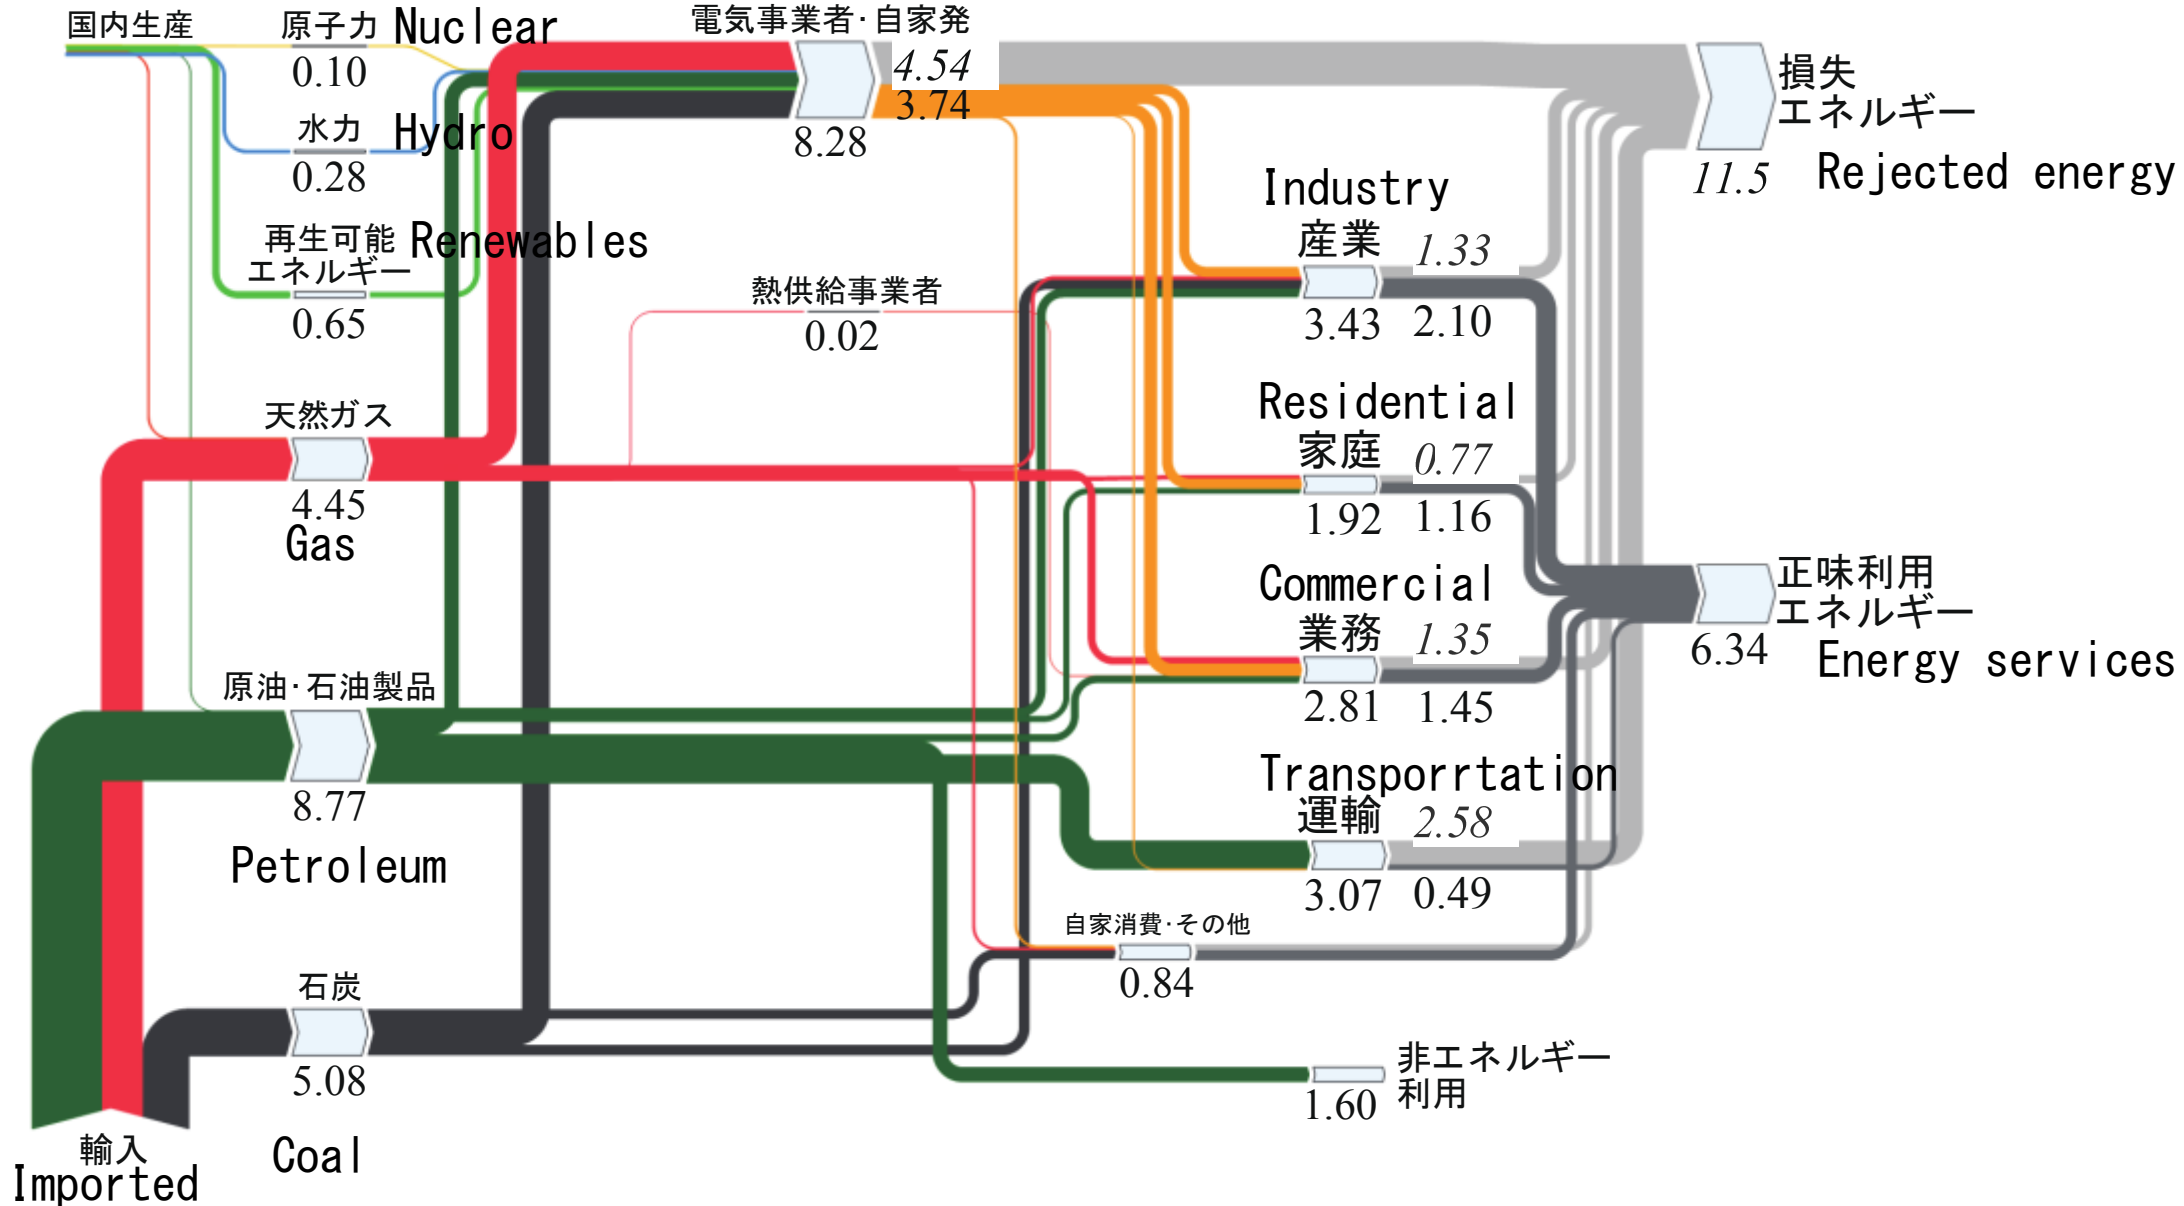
国内生産

原子力 Nuclear
0.10

水力 Hydro
0.28

再生可能エネルギー Renewables
0.65

天然ガス
4.45
Gas

原油·石油製品
8.77
Petroleum

石炭
5.08
Coal

輸入
Imported

電気事業者·自家発
4.54
3.74
8.28

熱供給事業者
0.02

損失エネルギー
11.5 Rejected energy

Industry
産業 1.33
3.43 2.10

Residential
家庭 0.77
1.92 1.16

Commercial
業務 1.35
2.81 1.45

Transporrtation
運輸 2.58
3.07 0.49

自家消費·その他
0.84

正味利用エネルギー
6.34 Energy services

非エネルギー利用
1.60